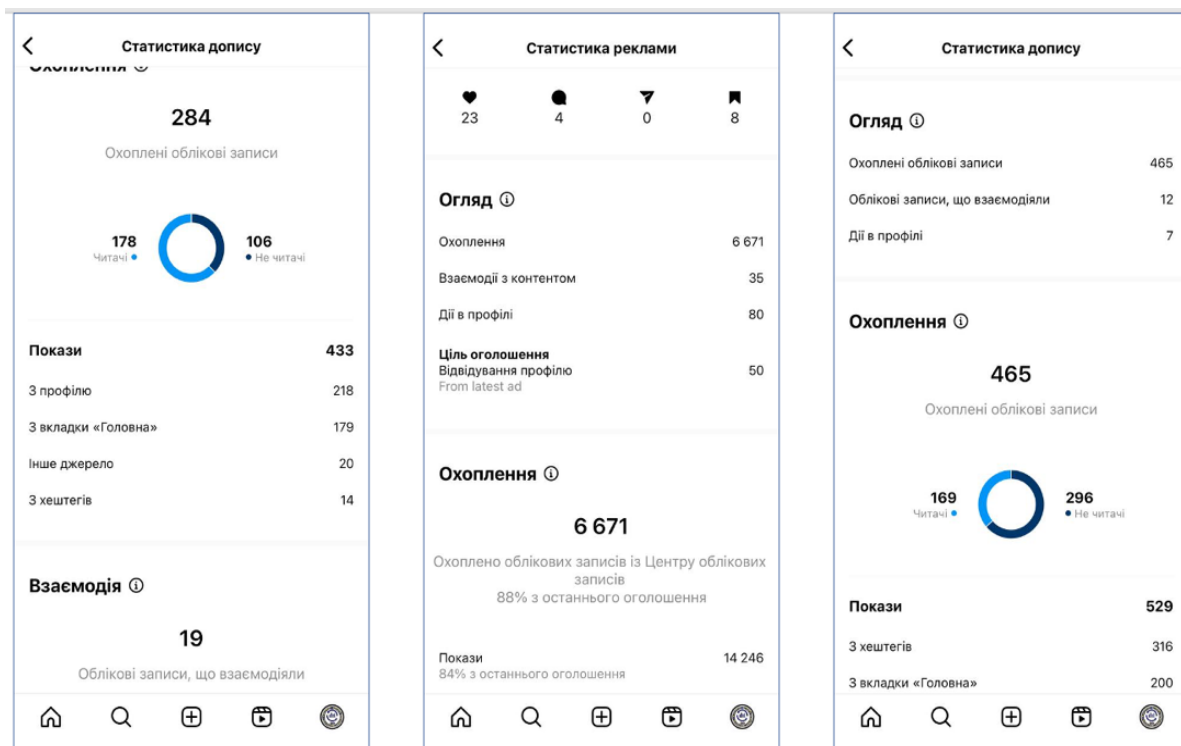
<
Статистика допису

Охоплення ⓘ

284

Охоплені облікові записи

178
Читачі

106
Не читачі

| Покази | 433 |
|---|---|
| З профілю | 218 |
| З вкладки «Головна» | 179 |
| Інше джерело | 20 |
| З хештегів | 14 |

Взаємодія ⓘ

19

Облікові записи, що взаємодіяли

<
Статистика реклами

23 4 0 8

Огляд ⓘ

| Охоплення | 6 671 |
|---|---|
| Взаємодії з контентом | 35 |
| Дії в профілі | 80 |
| Ціль оголошення Відвідування профілю From latest ad | 50 |

Охоплення ⓘ

6 671

Охоплено облікових записів із Центру облікових записів
88% з останнього оголошення

Покази
84% з останнього оголошення
14 246

<
Статистика допису

Огляд ⓘ

| Охоплені облікові записи | 465 |
|---|---|
| Облікові записи, що взаємодіяли | 12 |
| Дії в профілі | 7 |

Охоплення ⓘ

465

Охоплені облікові записи

169
Читачі

296
Не читачі

| Покази | 529 |
|---|---|
| З хештегів | 316 |
| З вкладки «Головна» | 200 |